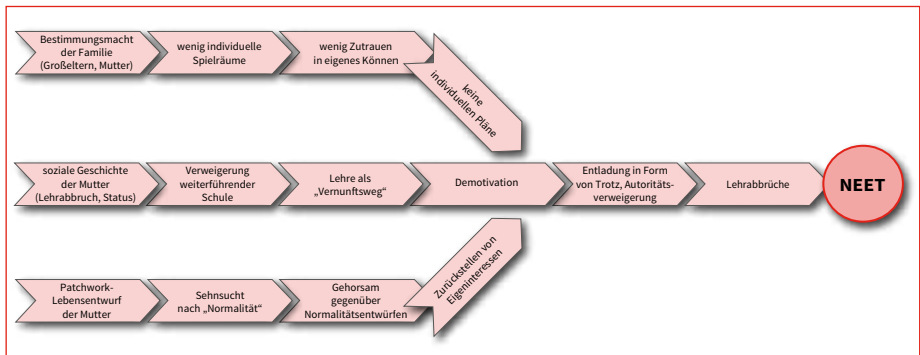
Bestimmungsmacht der Familie (Großeltern, Mutter)

wenig individuelle Spielräume

wenig Zutrauen in eigenes Können

keine individuellen Pläne

soziale Geschichte der Mutter (Lehrabbruch, Status)

Verweigerung weiterführender Schule

Lehre als „Vernunftsweg“

Demotivation

Entladung in Form von Trotz, Autoritätsverweigerung

Lehrabbrüche

NEET

Patchwork-Lebensentwurf der Mutter

Sehnsucht nach „Normalität“

Gehorsam gegenüber Normalitätsentwürfen

Zurückstellen von Eigeninteressen